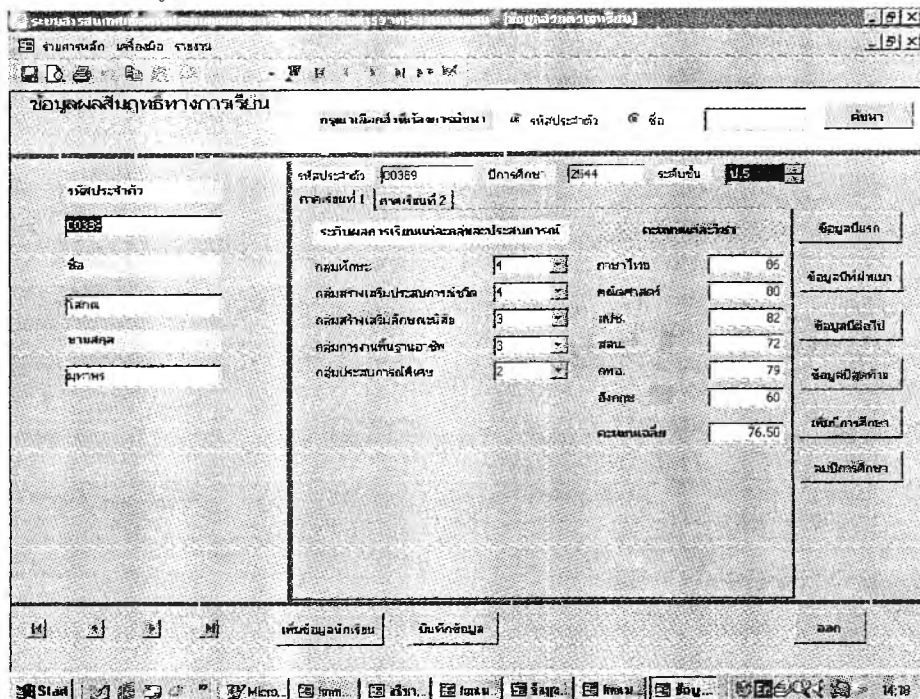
ระบบสารสนเทศ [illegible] - [ข้อมูลผลสัมฤทธิ์]

รายการหลัก เครื่องมือ รายงาน

ข้อมูลผลสัมฤทธิ์ทางการเรียน

กรุณาเลือกสิ่งที่ต้องการค้นหา รหัสประจำตัว ชื่อ ค้นหา

รหัสประจำตัว 00389 ปีการศึกษา 2544 ระดับชั้น ป.5

ภาคเรียนที่ 1 ภาคเรียนที่ 2

รหัสประจำตัว
00389
ชื่อ
โสภณ
นามสกุล
มหาพร

ระดับผลการเรียนแต่ละกลุ่มประสบการณ์

| | |
|---|---|
| กลุ่มทักษะ | 4 |
| กลุ่มสร้างเสริมประสบการณ์ชีวิต | 4 |
| กลุ่มสร้างเสริมลักษณะนิสัย | 3 |
| กลุ่มการงานพื้นฐานอาชีพ | 3 |
| กลุ่มประสบการณ์พิเศษ | 2 |

คะแนนแต่ละวิชา

| | |
|---|---|
| ภาษาไทย | 86 |
| คณิตศาสตร์ | 80 |
| สปช. | 82 |
| สลน. | 72 |
| กพอ. | 79 |
| อังกฤษ | 60 |
| คะแนนเฉลี่ย | 76.50 |

ข้อมูลปีแรก
ข้อมูลปีที่ผ่านมา
ข้อมูลปีต่อไป
ข้อมูลปีสุดท้าย
เพิ่มปีการศึกษา
ลบปีการศึกษา

เพิ่มข้อมูลนักเรียน บันทึกข้อมูล ออก

Start Micro... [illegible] 14:19